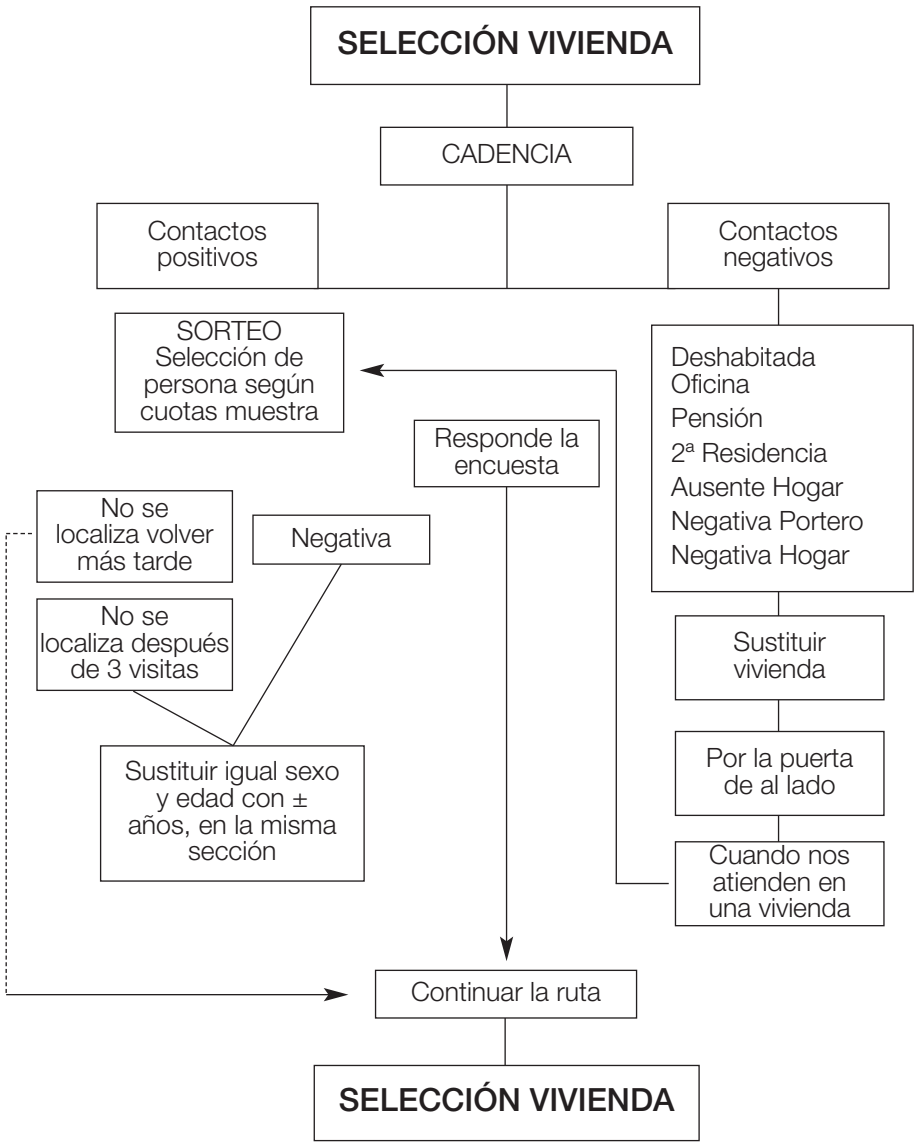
SELECCIÓN VIVIENDA

CADENCIA

Contactos positivos

Contactos negativos

SORTEO
Selección de persona según cuotas muestra

Deshabitada
Oficina
Pensión
2ª Residencia
Ausente Hogar
Negativa Portero
Negativa Hogar

Responde la encuesta

No se localiza volver más tarde

Negativa

No se localiza después de 3 visitas

Sustituir igual sexo y edad con ± años, en la misma sección

Sustituir vivienda

Por la puerta de al lado

Cuando nos atienden en una vivienda

Continuar la ruta

SELECCIÓN VIVIENDA